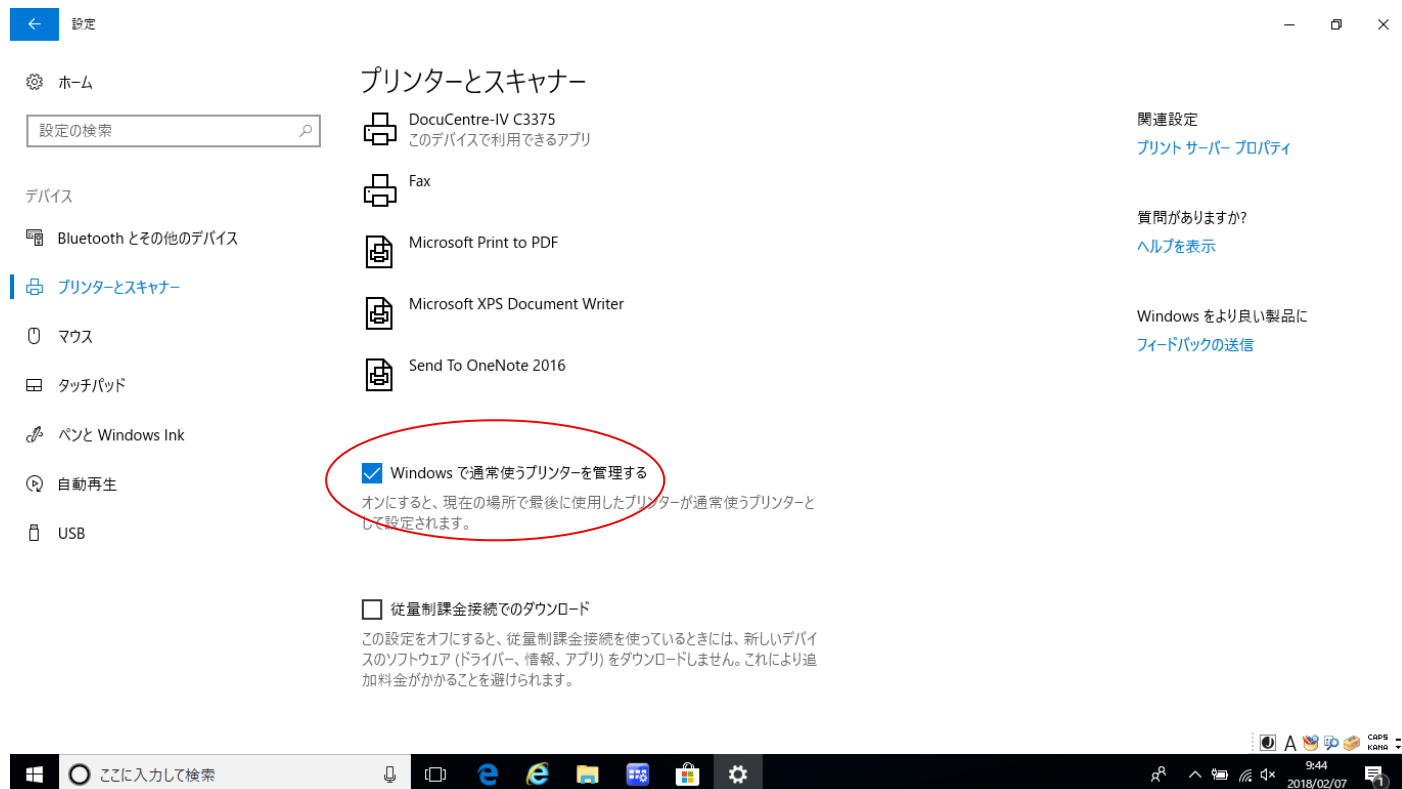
設定

ホーム

設定の検索

デバイス

Bluetooth とその他のデバイス

プリンターとスキャナー

マウス

タッチパッド

ペンと Windows Ink

自動再生

USB

プリンターとスキャナー

DocuCentre-IV C3375
このデバイスで利用できるアプリ

Fax

Microsoft Print to PDF

Microsoft XPS Document Writer

Send To OneNote 2016

Windows で通常使うプリンターを管理する

オンにすると、現在の場所で最後に使用したプリンターが通常使うプリンターとして設定されます。

従量制課金接続でのダウンロード

この設定をオフにすると、従量制課金接続を使っているときには、新しいデバイスのソフトウェア (ドライバー、情報、アプリ) をダウンロードしません。これにより追加料金がかかることを避けられます。

関連設定

プリント サーバー プロパティ

質問がありますか?

ヘルプを表示

Windows をより良い製品に

フィードバックの送信

A CAPS KANA

ここに入力して検索

9:44
2018/02/07